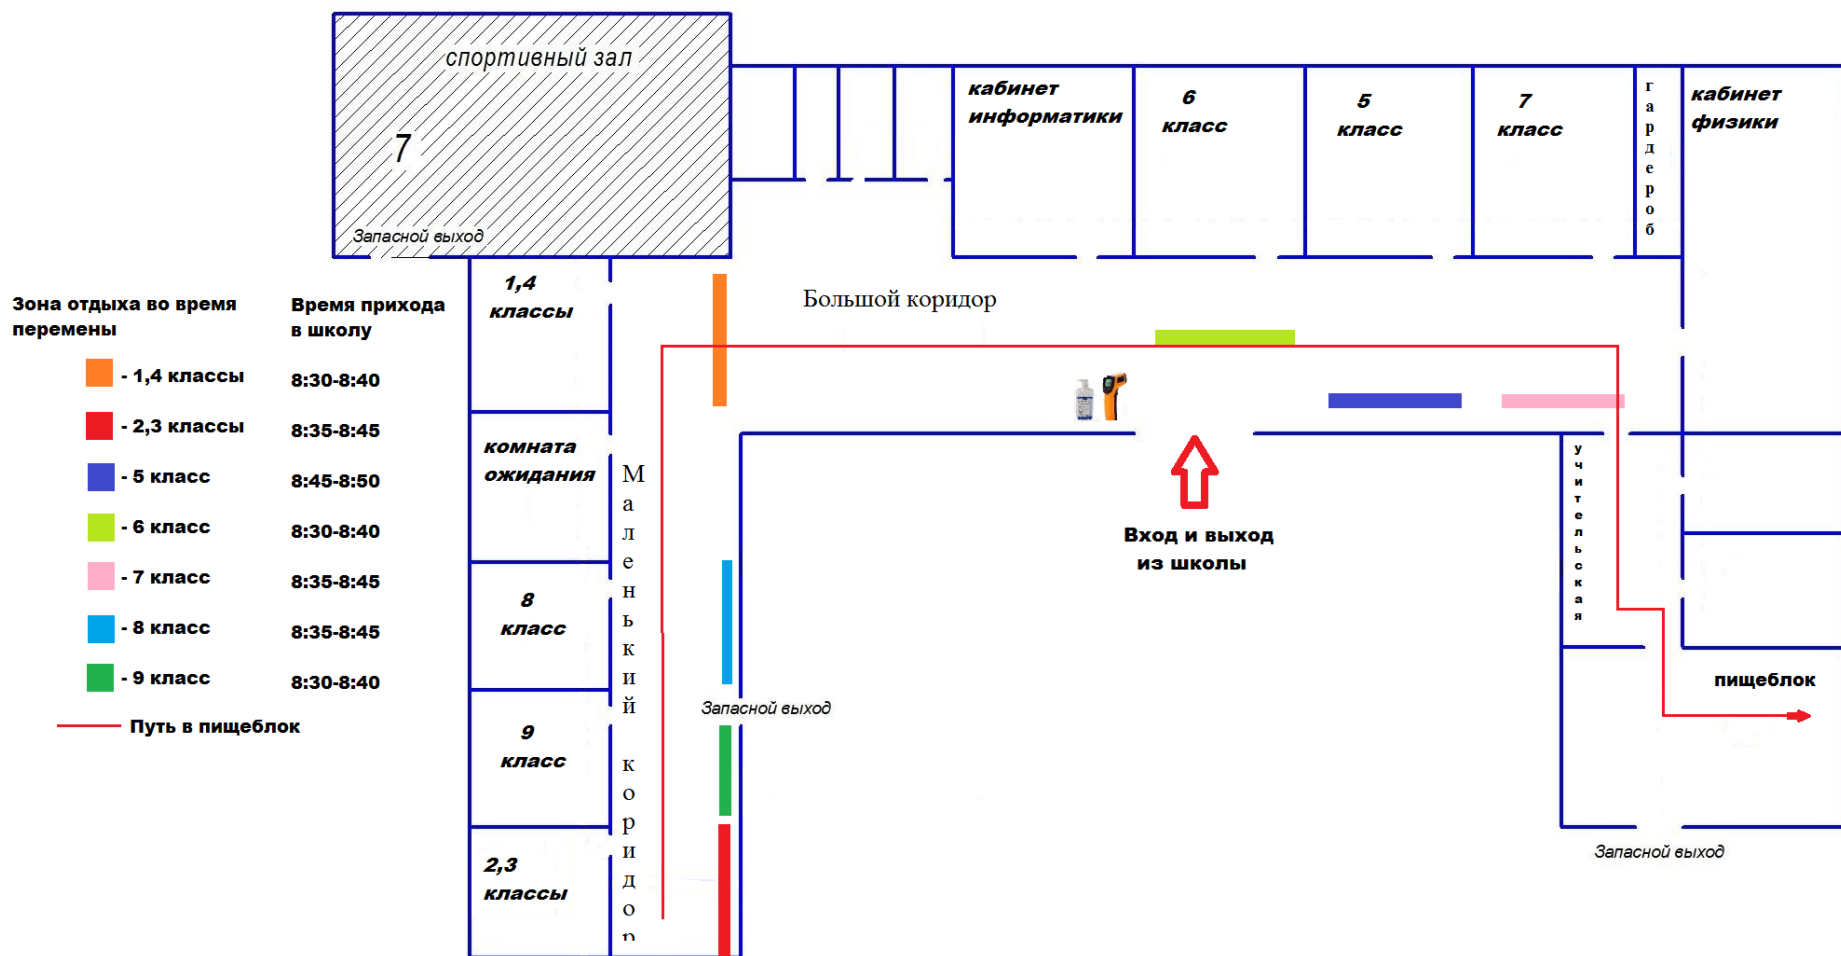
спортивный зал

7

Запасной выход

кабинет информатики

6 класс

5 класс

7 класс

гардероб

кабинет физики

1,4 классы

Большой коридор

Зона отдыха во время перемены

Время прихода в школу

| | |
|---|---|
| - 1,4 классы | 8:30-8:40 |
| - 2,3 классы | 8:35-8:45 |
| - 5 класс | 8:45-8:50 |
| - 6 класс | 8:30-8:40 |
| - 7 класс | 8:35-8:45 |
| - 8 класс | 8:35-8:45 |
| - 9 класс | 8:30-8:40 |

Путь в пищеблок

комната ожидания

Маленький коридор

учительская

Вход и выход из школы

8 класс

Запасной выход

пищеблок

9 класс

2,3 классы

Запасной выход